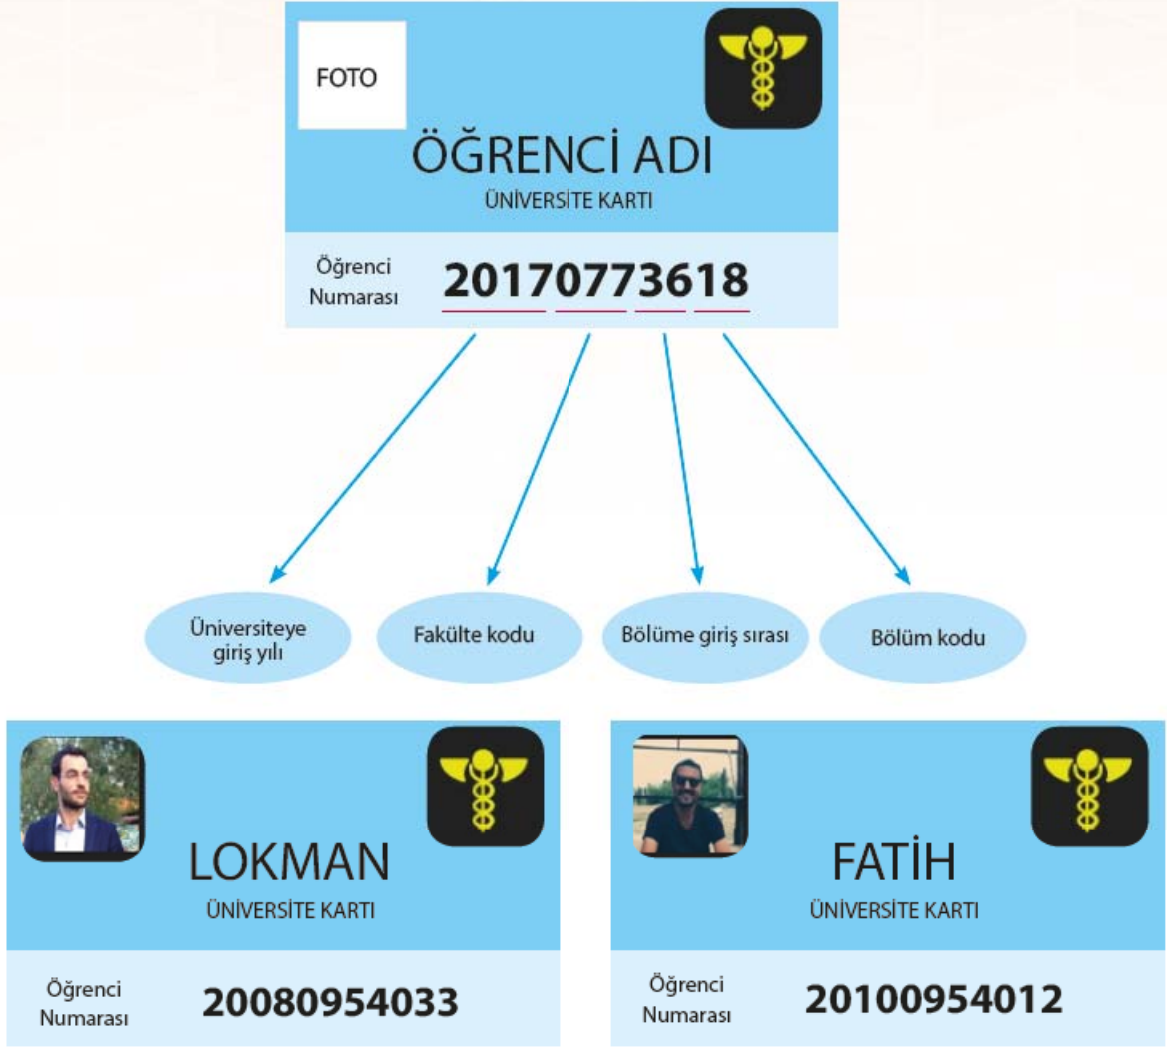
FOTO

ÖĞRENCİ ADI

ÜNİVERSİTE KARTI

Öğrenci Numarası 20170773618

Üniversiteye giriş yılı

Fakülte kodu

Bölüme giriş sırası

Bölüm kodu

LOKMAN

ÜNİVERSİTE KARTI

Öğrenci Numarası 20080954033

FATİH

ÜNİVERSİTE KARTI

Öğrenci Numarası 20100954012